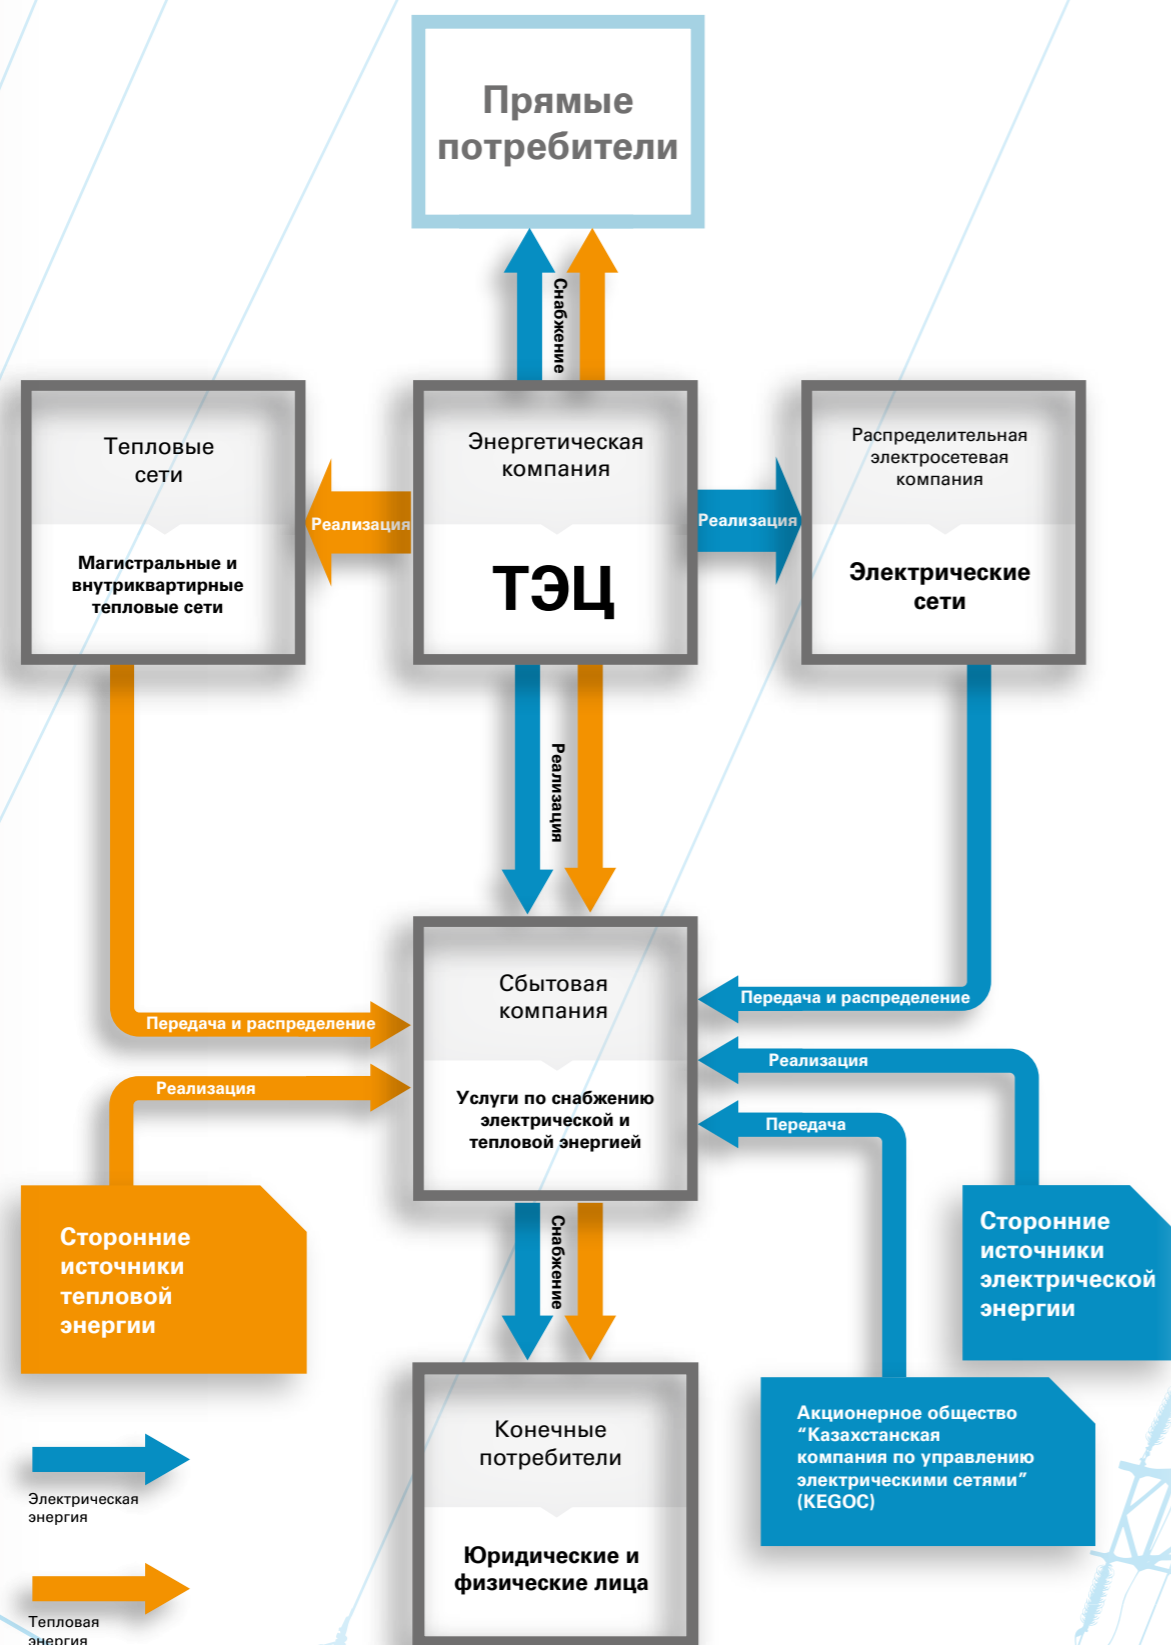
Прямые потребители

Снабжение

Тепловые сети

Магистральные и внутриквартирные тепловые сети

Реализация

Энергетическая компания

ТЭЦ

Реализация

Распределительная электросетевая компания

Электрические сети

Реализация

Сбытовая компания

Услуги по снабжению электрической и тепловой энергией

Передача и распределение

Реализация

Передача и распределение

Реализация

Передача

Сторонние источники тепловой энергии

Сторонние источники электрической энергии

Снабжение

Конечные потребители

Юридические и физические лица

Акционерное общество “Казахстанская компания по управлению электрическими сетями” (KEGOC)

Электрическая энергия

Тепловая энергия